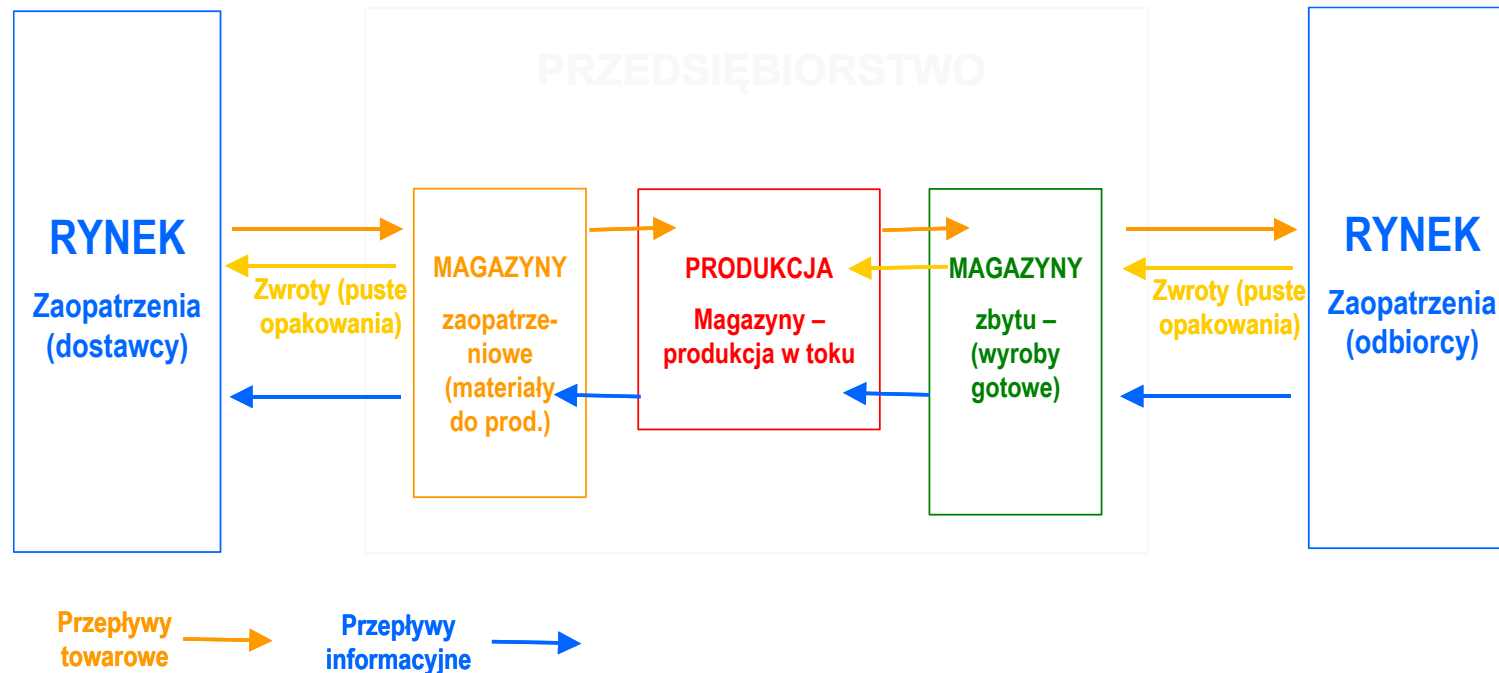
PRZEDSIĘBIORSTWO

RYNEK
Zaopatrzenia (dostawcy)

Zwroty (puste opakowania)

MAGAZYNY
zaopatrzeniowe (materiały do prod.)

PRODUKCJA
Magazyny – produkcja w toku

MAGAZYNY
zbytu – (wyroby gotowe)

Zwroty (puste opakowania)

RYNEK
Zaopatrzenia (odbiorcy)

Przepływy towarowe

Przepływy informacyjne